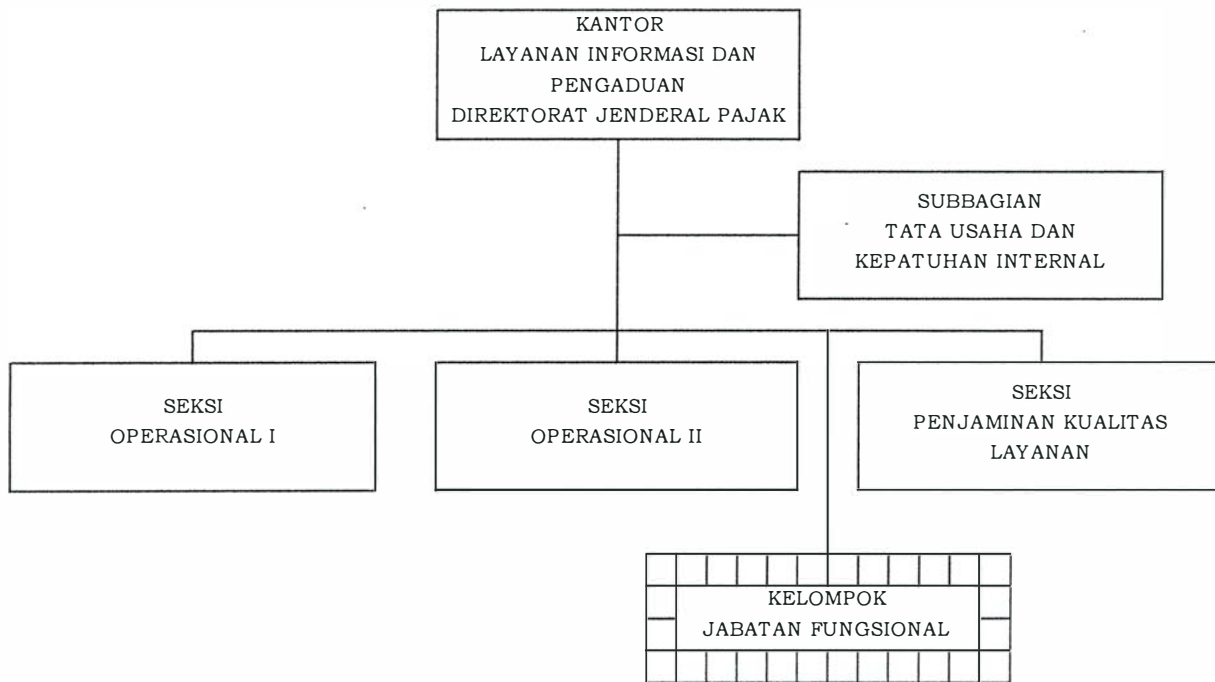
KANTOR
LAYANAN INFORMASI DAN
PENGADUAN
DIREKTORAT JENDERAL PAJAK

SUBBAGIAN
TATA USAHA DAN
KEPATUHAN INTERNAL

SEKSI
OPERASIONAL I

SEKSI
OPERASIONAL II

SEKSI
PENJAMINAN KUALITAS
LAYANAN

KELOMPOK
JABATAN FUNGSIONAL